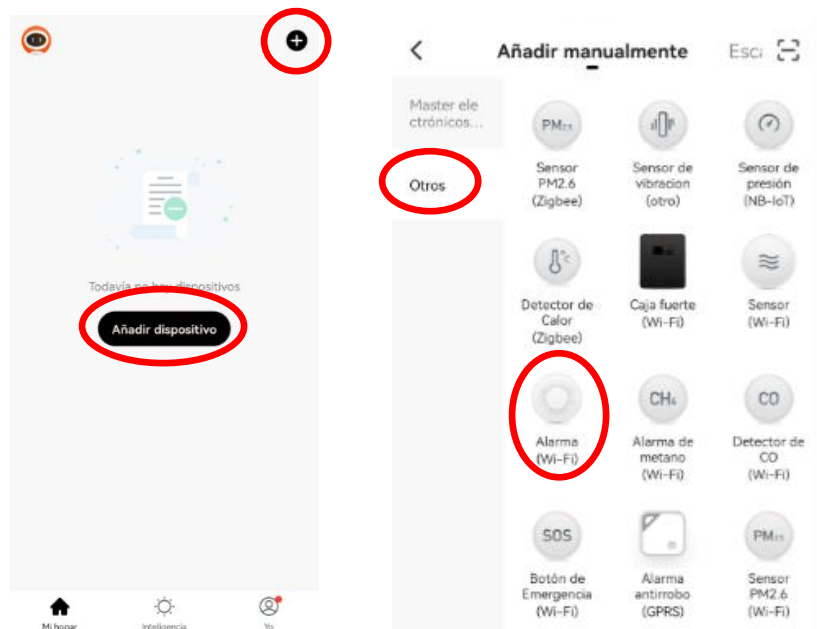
Todavía no hay dispositivos

Añadir dispositivo

Mi hogar
Inteligencia
Yo

Añadir manualmente
Esc

Master electrónicos...
Otros

PM2.5
Sensor PM2.6 (Zigbee)

Sensor de vibracion (otro)

Sensor de presión (NB-IoT)

Detector de Calor (Zigbee)

Caja fuerte (Wi-Fi)

Sensor (Wi-Fi)

Alarma (Wi-Fi)

$CH_4$
Alarma de metano (Wi-Fi)

CO
Detector de CO (Wi-Fi)

SOS
Botón de Emergencia (Wi-Fi)

Alarma antirrobo (GPRS)

PM2.5
Sensor PM2.6 (Wi-Fi)